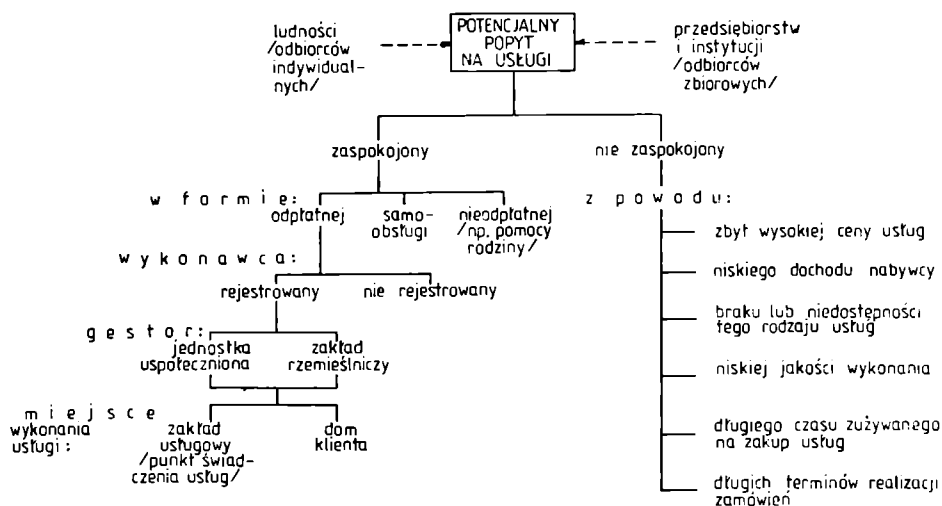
ludności /odbiorców indywidualnych/

POTENCJALNY POPYT NA USŁUGI

przedsiębiorstw i instytucji /odbiorców zbiorowych/

zaspokojony

nie zaspokojony

w formie:

odpłatnej

samoobsługi

nieodpłatnej /np. pomocy rodziny/

wykonawca:

rejestrowany

nie rejestrowany

gestor:

jednostka uspołeczniona

zakład rzemieślniczy

miejsce wykonania usługi:

zakład usługowy /punkt świadczenia usług/

dom klienta

z powodu:

zbyt wysokiej ceny usług

niskiego dochodu nabywcy

braku lub niedostępności tego rodzaju usług

niskiej jakości wykonania

długiego czasu zużywanego na zakup usług

długich terminów realizacji zamówień